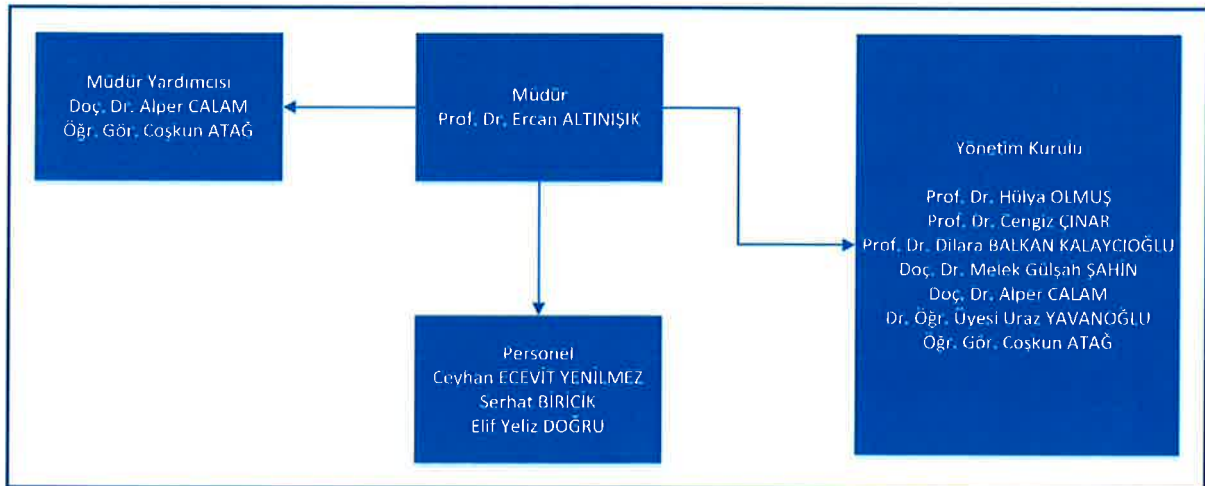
Müdür Yardımcısı
Doç. Dr. Alper CALAM
Öğr. Gör. Coşkun ATAĞ

Müdür
Prof. Dr. Ercan ALTINIŞIK

Yönetim Kurulu

Prof. Dr. Hülya OLMUŞ
Prof. Dr. Cengiz ÇINAR
Prof. Dr. Dilara BALKAN KALAYCIOĞLU
Doç. Dr. Melek Gülşah ŞAHİN
Doç. Dr. Alper CALAM
Dr. Öğr. Üyesi Uraz YAVANOĞLU
Öğr. Gör. Coşkun ATAĞ

Personel
Ceyhan ECEVİT YENİLMEZ
Serhat BİRİCİK
Elif Yeliz DOĞRU